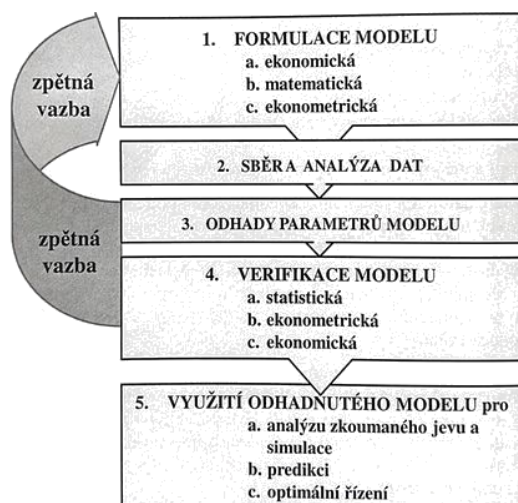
zpětná vazba

1. FORMULACE MODELU
a. ekonomická
b. matematická
c. ekonometrická

2. SBĚR A ANALÝZA DAT

zpětná vazba

3. ODHADY PARAMETRŮ MODELU

4. VERIFIKACE MODELU
a. statistická
b. ekonometrická
c. ekonomická

5. VYUŽITÍ ODHADNUTÉHO MODELU pro
a. analýzu zkoumaného jevu a simulace
b. predikci
c. optimální řízení